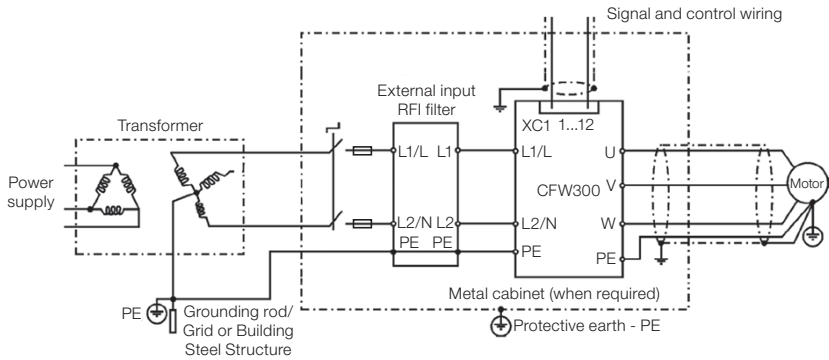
Signal and control wiring

External input RFI filter

Transformer

Power supply

L1/L
L1
L2/N
L2
PE
PE

XC1 1...12

L1/L
L2/N
PE

CFW300

U
V
W
PE

Motor

PE

Grounding rod/ Grid or Building Steel Structure

Metal cabinet (when required)

Protective earth - PE